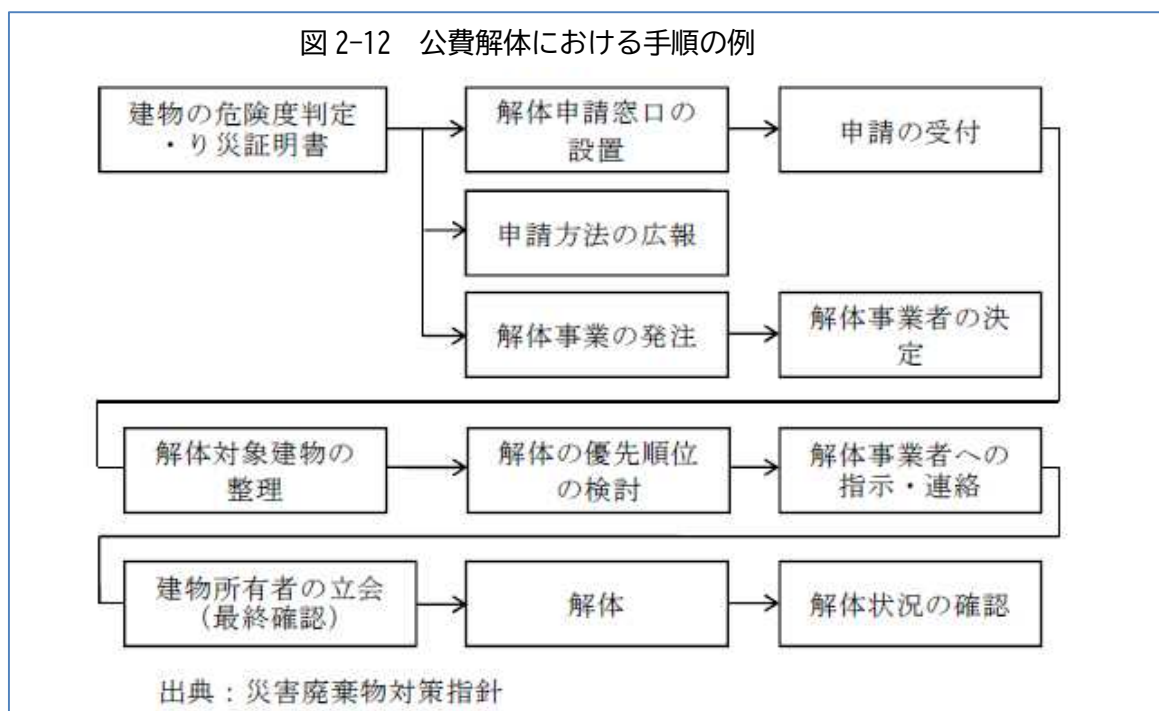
図 2-12　公費解体における手順の例

建物の危険度判定・り災証明書

解体申請窓口の設置

申請の受付

申請方法の広報

解体事業の発注

解体事業者の決定

解体対象建物の整理

解体の優先順位の検討

解体事業者への指示・連絡

建物所有者の立会（最終確認）

解体

解体状況の確認

出典：災害廃棄物対策指針